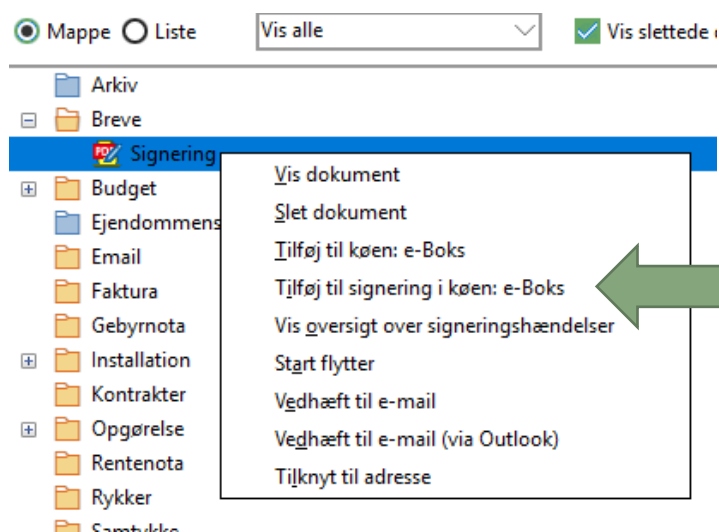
Mappe Liste Vis alle Vis slettede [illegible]

Arkiv
Breve
Signering
Budget
Ejendommens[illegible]
Email
Faktura
Gebyrnota
Installation
Kontrakter
Opgørelse
Rentenota
Rykker
Samtykke

Vis dokument
Slet dokument
Tilføj til køen: e-Boks
Tilføj til signering i køen: e-Boks
Vis oversigt over signeringshændelser
Start flytter
Vedhæft til e-mail
Vedhæft til e-mail (via Outlook)
Tilknyt til adresse